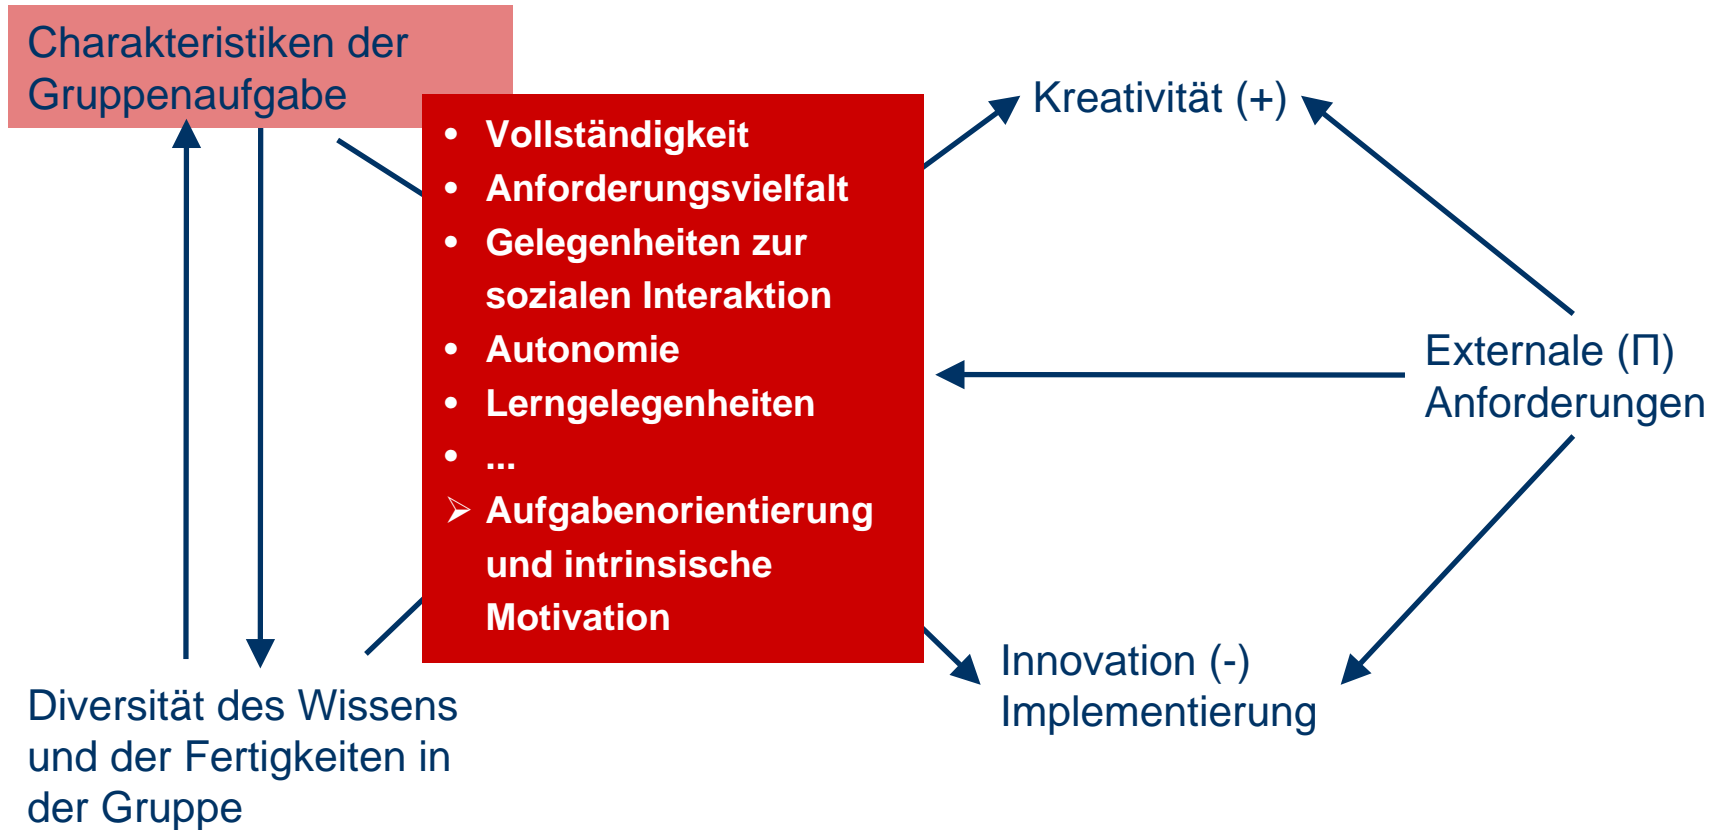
Charakteristiken der Gruppenaufgabe

- Vollständigkeit
- Anforderungsvielfalt
- Gelegenheiten zur sozialen Interaktion
- Autonomie
- Lerngelegenheiten
- ...
➢ Aufgabenorientierung und intrinsische Motivation

Kreativität (+)

Externale (Π) Anforderungen

Innovation (-) Implementierung

Diversität des Wissens und der Fertigkeiten in der Gruppe